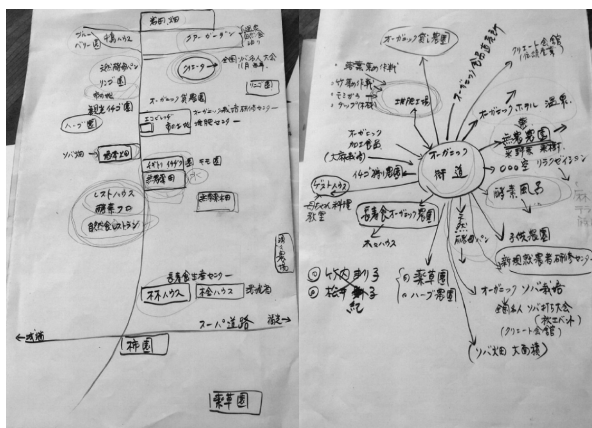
農園 畑
ブルーベリー園
中央ハウス
クラフト・ガーデン
温泉
ペンション
ハーブ園
ソバ畑
オーガニック農場
エコビレッジ
体験センター
研修センター
ゲストハウス
薬草園
自然食レストラン
長寿会生活センター
木のハウス
土のハウス
農業センター
←成田
スーパー道路
海岸
神園
薬草園

オーガニック農園
オーガニック食品加工
クラフト会館
オーガニックホテル
温泉
薬草
農園
ミニ牧場
果樹園
リラクゼーション
オーガニック加工
大麻布
イチゴ狩り農園
ゲストハウス
オーガニック村道
酵素風呂
有機農業研修センター
ふれあい料理教室
長寿食オーガニック農園
木のハウス
オーガニック ソバ栽培
ソバ打ち大会
クラフト会館
ソバ畑 大面積
①成田助子
②松井
薬草園
ハーブ農園